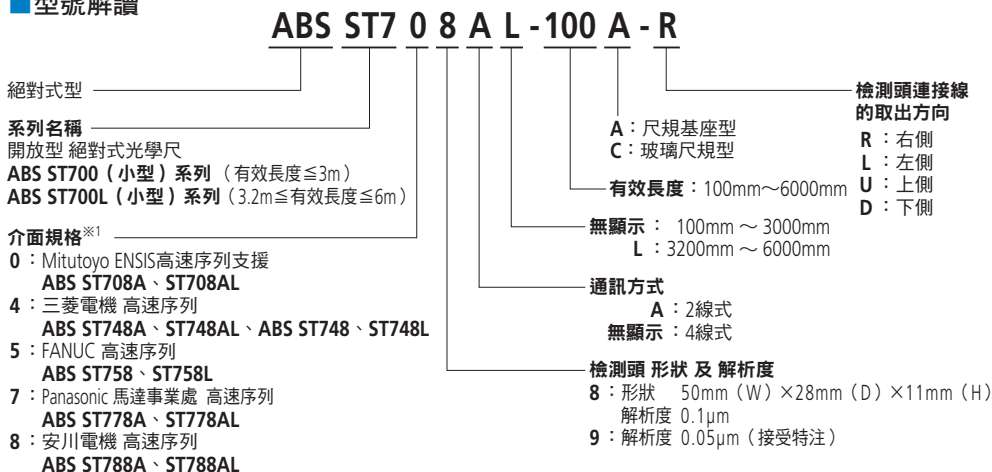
■型號解讀

ABS ST7 0 8 A L - 100 A - R

絕對式型

系列名稱
開放型 絕對式光學尺
ABS ST700（小型）系列（有效長度≦3m）
ABS ST700L（小型）系列（3.2m≦有效長度≦6m）

介面規格※1
0：Mitutoyo ENSIS高速序列支援
ABS ST708A、ST708AL
4：三菱電機 高速序列
ABS ST748A、ST748AL、ABS ST748、ST748L
5：FANUC 高速序列
ABS ST758、ST758L
7：Panasonic 馬達事業處 高速序列
ABS ST778A、ST778AL
8：安川電機 高速序列
ABS ST788A、ST788AL

A：尺規基座型
C：玻璃尺規型

有效長度：100mm～6000mm

無顯示： 100mm ～ 3000mm
L ：3200mm ～ 6000mm

通訊方式
A：2線式
無顯示：4線式

檢測頭 形狀 及 解析度
8：形狀 50mm（W）×28mm（D）×11mm（H）
解析度 0.1μm
9：解析度 0.05μm（接受特注）

檢測頭連接線的取出方向
R：右側
L：左側
U：上側
D：下側